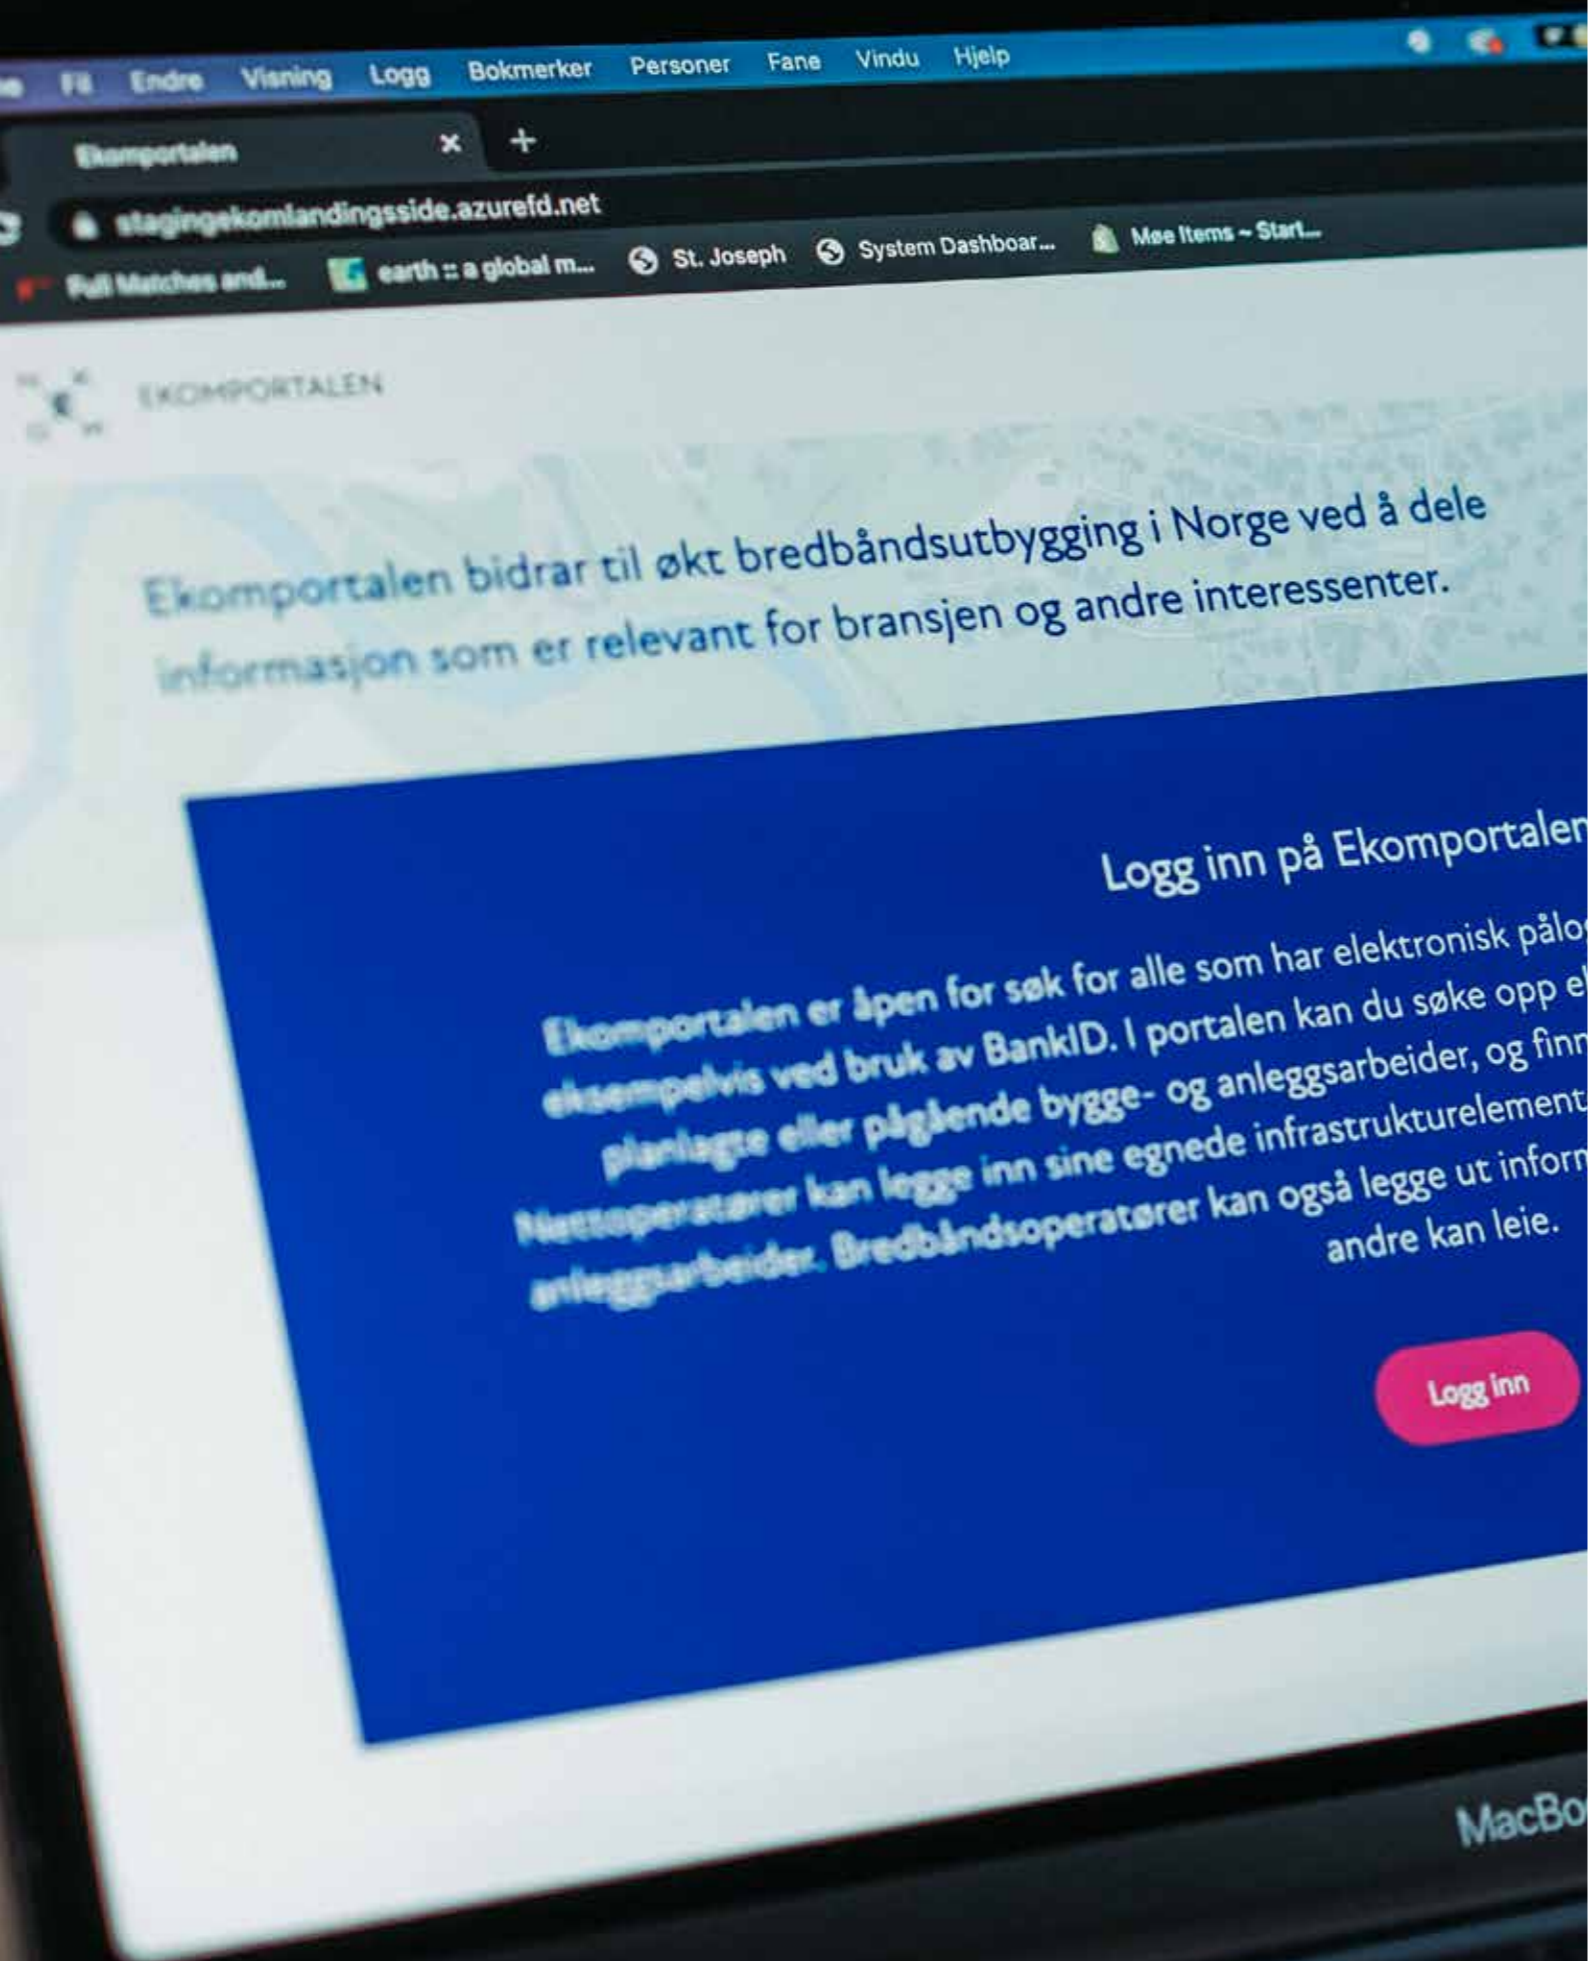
Fil Endre Visning Logg Bokmerker Personer Fane Vindu Hjelp

Ekomportalen

stagingekomlandingsside.azurefd.net

Full Matches and... earth :: a global m... St. Joseph System Dashboar... Møe Items – Start...

EKOMPORTALEN

Ekomportalen bidrar til økt bredbåndsutbygging i Norge ved å dele informasjon som er relevant for bransjen og andre interessenter.

Logg inn på Ekomportalen

Ekomportalen er åpen for søk for alle som har elektronisk pålo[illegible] eksempelvis ved bruk av BankID. I portalen kan du søke opp e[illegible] planlagte eller pågående bygge- og anleggsarbeider, og finn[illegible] Nettoperatører kan legge inn sine egnede infrastrukturelement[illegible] anleggsarbeider. Bredbåndsoperatører kan også legge ut inform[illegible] andre kan leie.

Logg inn

MacBo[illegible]